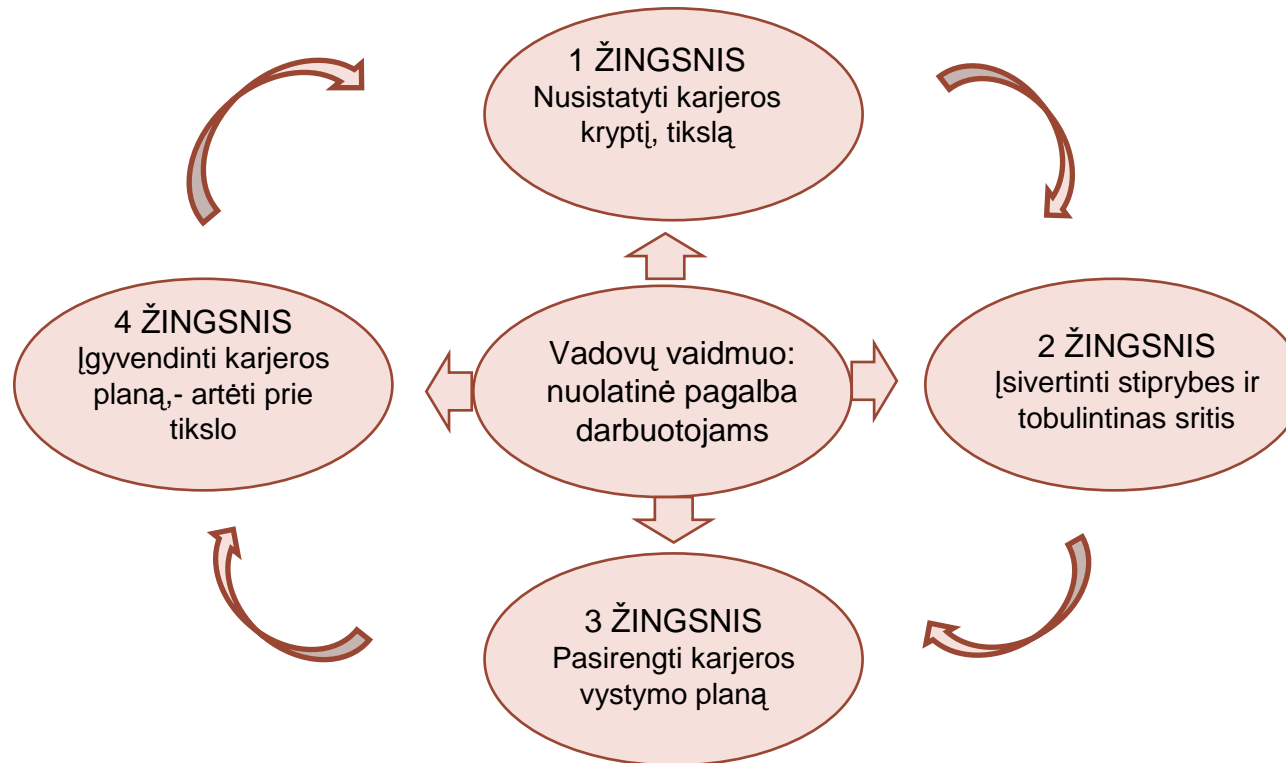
1 ŽINGSNIS
Nusistatyti karjeros kryptį, tikslą

4 ŽINGSNIS
Įgyvendinti karjeros planą,- artėti prie tikslo

Vadovų vaidmuo: nuolatinė pagalba darbuotojams

2 ŽINGSNIS
Įsivertinti stiprybes ir tobulintinas sritis

3 ŽINGSNIS
Pasirengti karjeros vystymo planą